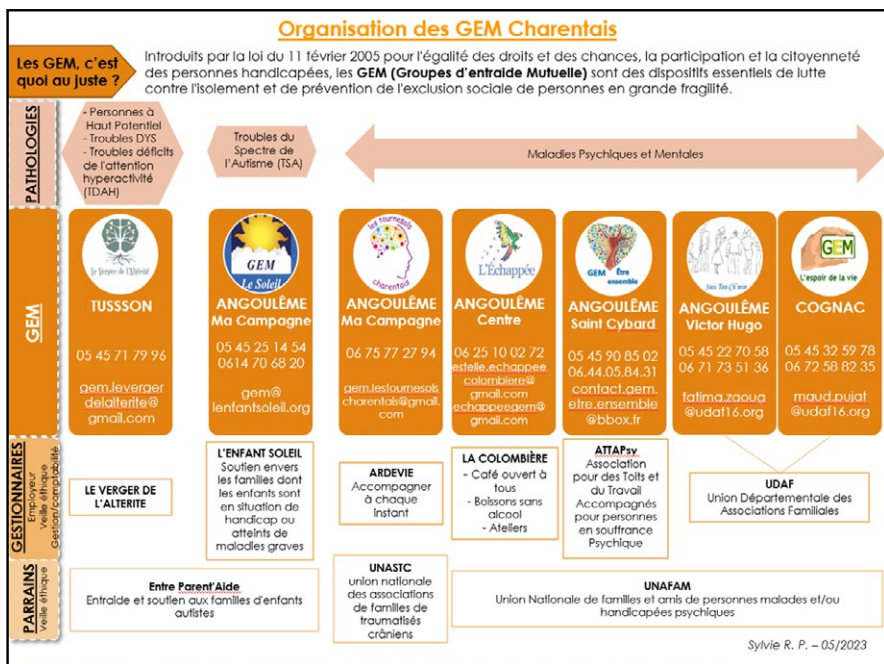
Organisation des GEM Charentais

Les GEM, c'est quoi au juste ?

Introduits par la loi du 11 février 2005 pour l'égalité des droits et des chances, la participation et la citoyenneté des personnes handicapées, les GEM (Groupes d'entraide Mutuelle) sont des dispositifs essentiels de lutte contre l'isolement et de prévention de l'exclusion sociale de personnes en grande fragilité.

PATHOLOGIES

- Personnes à Haut Potentiel
- Troubles DYS
- Troubles déficits de l'attention hyperactivité (TDAH)

Troubles du Spectre de l'Autisme (TSA)

Maladies Psychiques et Mentales

GEM

Le Verger de l'Altérité
TUSSSON
05 45 71 79 96
gem.leverger delalterite@ gmail.com

GEM Le Soleil
ANGOULÊME Ma Campagne
05 45 25 14 54
0614 70 68 20
gem@ lenfantsoleil.org

les tournesols charentais
ANGOULÊME Ma Campagne
06 75 77 27 94
gem.lestournesols charentais@gmail. com

L'Échappée
ANGOULÊME Centre
06 25 10 02 72
estelle.echappee colombiere@ gmail.com
echappeegem@ gmail.com

GEM être ensemble
ANGOULÊME Saint Cybard
05 45 90 85 02
06.44.05.84.31
contact.gem. etre.ensemble @bbox.fr

Sans Toit Ni Loi
ANGOULÊME Victor Hugo
05 45 22 70 58
06 71 73 51 36
fatima.zaoug @udaf16.org

GEM L'espoir de la vie
COGNAC
05 45 32 59 78
06 72 58 82 35
maud.pujat @udaf16.org

GESTIONNAIRES
Employeur
Veille éthique
Gestion/comptabilité

LE VERGER DE L'ALTERITE

L'ENFANT SOLEIL
Soutien envers les familles dont les enfants sont en situation de handicap ou atteints de maladies graves

ARDEVIE
Accompagner à chaque instant

LA COLOMBIÈRE
- Café ouvert à tous
- Boissons sans alcool
- Ateliers

ATTAPsy
Association pour des Toits et du Travail Accompagnés pour personnes en souffrance Psychique

UDAF
Union Départementale des Associations Familiales

PARRAINS
Veille éthique

Entre Parent'Aide
Entraide et soutien aux familles d'enfants autistes

UNASTC
union nationale des associations de familles de traumatisés crâniens

UNAFAM
Union Nationale de familles et amis de personnes malades et/ou handicapées psychiques

Sylvie R. P. – 05/2023